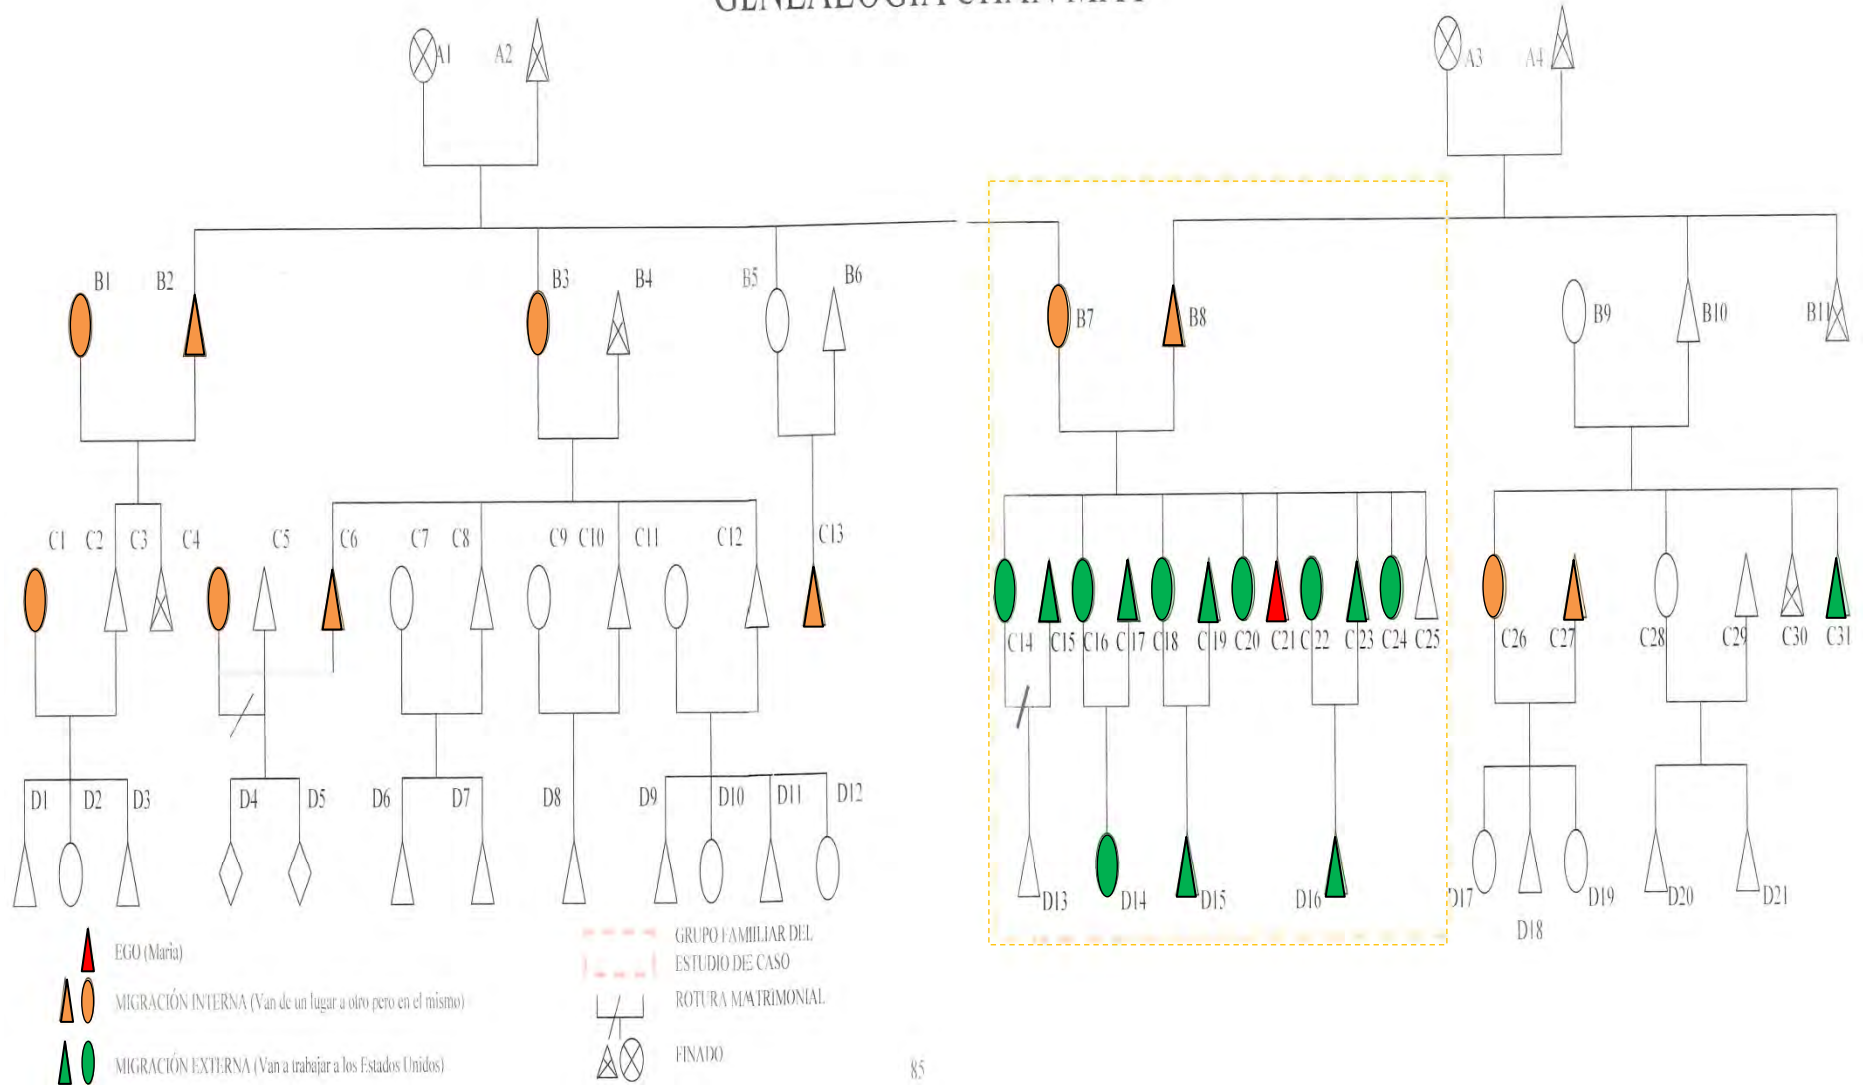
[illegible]

A1 A2 A3 A4

B1 B2 B3 B4 B5 B6 B7 B8 B9 B10 B11

C1 C2 C3 C4 C5 C6 C7 C8 C9 C10 C11 C12 C13 C14 C15 C16 C17 C18 C19 C20 C21 C22 C23 C24 C25 C26 C27 C28 C29 C30 C31

D1 D2 D3 D4 D5 D6 D7 D8 D9 D10 D11 D12 D13 D14 D15 D16 D17 D18 D19 D20 D21

EGO (María)

MIGRACIÓN INTERNA (Van de un lugar a otro pero en el mismo)

MIGRACIÓN EXTERNA (Van a trabajar a los Estados Unidos)

GRUPO FAMILIAR DEL ESTUDIO DE CASO

ROTURA MATRIMONIAL

FINADO

85